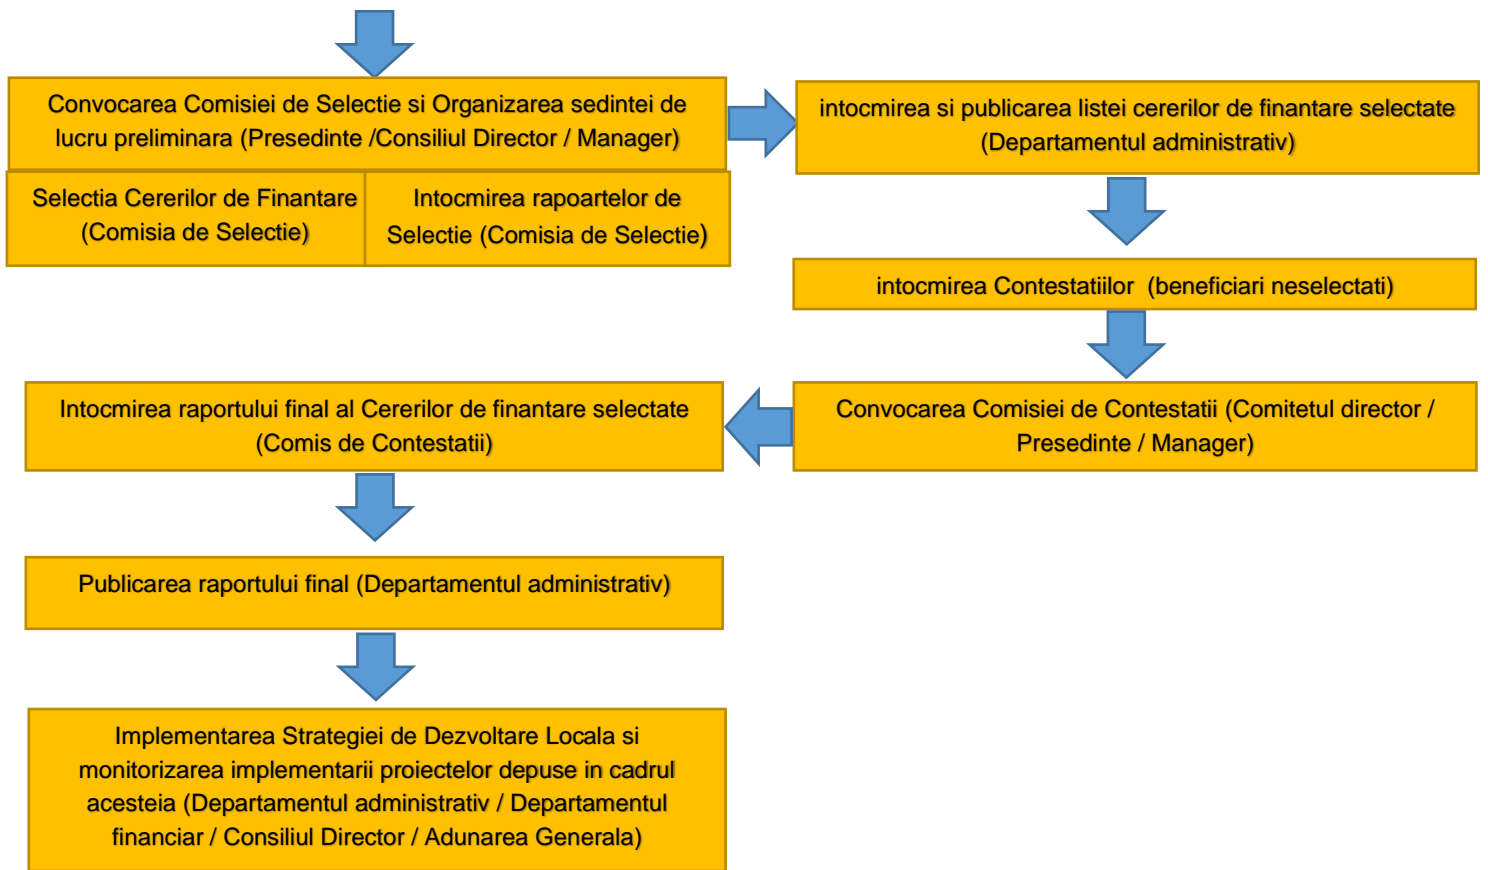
Convocarea Comisiei de Selectie si Organizarea sedintei de lucru preliminara (Presedinte /Consiliul Director / Manager)

intocmirea si publicarea listei cererilor de finantare selectate (Departamentul administrativ)

Selectia Cererilor de Finantare (Comisia de Selectie)

Intocmirea rapoartelor de Selectie (Comisia de Selectie)

intocmirea Contestatiilor (beneficiari neselectati)

Intocmirea raportului final al Cererilor de finantare selectate (Comis de Contestatii)

Convocarea Comisiei de Contestatii (Comitetul director / Presedinte / Manager)

Publicarea raportului final (Departamentul administrativ)

Implementarea Strategiei de Dezvoltare Locala si monitorizarea implementarii proiectelor depuse in cadrul acesteia (Departamentul administrativ / Departamentul financiar / Consiliul Director / Adunarea Generala)